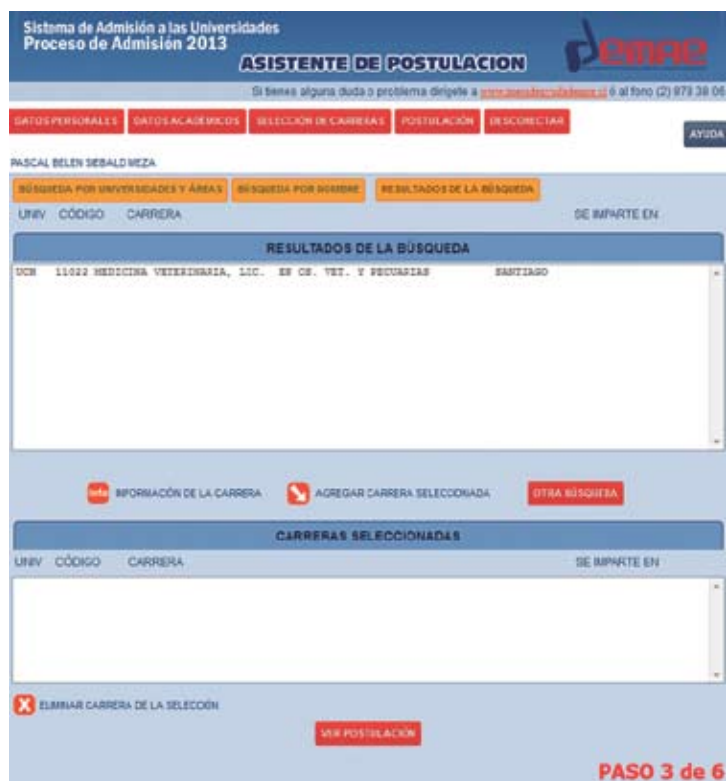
Sistema de Admisión a las Universidades
Proceso de Admisión 2013

ASISTENTE DE POSTULACION

DEMRE

Si tienes alguna duda o problema dirígete a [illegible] ó al fono (2) 978 38 06

DATOS PERSONALES | DATOS ACADÉMICOS | SELECCIÓN DE CARRERAS | POSTULACIÓN | DESCONECTAR

AYUDA

PASCAL BELEN SEBALD MEZA

BÚSQUEDA POR UNIVERSIDADES Y ÁREAS | BÚSQUEDA POR NOMBRE | RESULTADOS DE LA BÚSQUEDA

UNIV CÓDIGO CARRERA SE IMPARTE EN

RESULTADOS DE LA BÚSQUEDA

UCH 11022 MEDICINA VETERINARIA, LIC. EN CS. VET. Y PECUARIAS SANTIAGO

Info INFORMACIÓN DE LA CARRERA

AGREGAR CARRERA SELECCIONADA

OTRA BÚSQUEDA

CARRERAS SELECCIONADAS

UNIV CÓDIGO CARRERA SE IMPARTE EN

ELIMINAR CARRERA DE LA SELECCIÓN

VER POSTULACIÓN

PASO 3 de 6